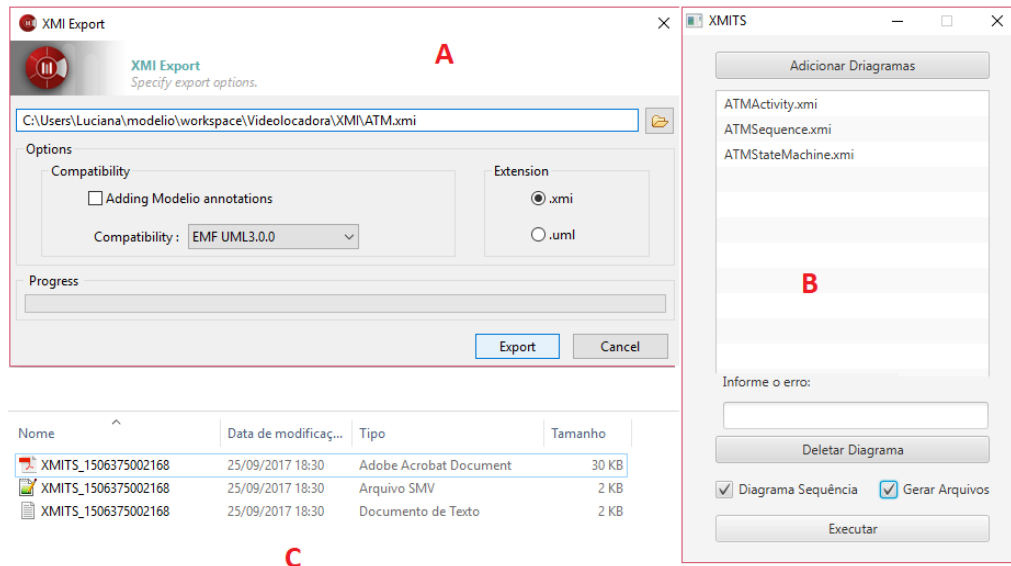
XMI Export

XMI Export
Specify export options.

A

C:\Users\Luciana\modelio\workspace\Videolocadora\XMI\ATM.xmi

Options
Compatibility
Adding Modelio annotations
Compatibility : EMF UML3.0.0
Extension
.xmi
.uml

Progress

Export
Cancel

| Nome | Data de modificaç... | Tipo | Tamanho |
|---|---|---|---|
| XMITS_1506375002168 | 25/09/2017 18:30 | Adobe Acrobat Document | 30 KB |
| XMITS_1506375002168 | 25/09/2017 18:30 | Arquivo SMV | 2 KB |
| XMITS_1506375002168 | 25/09/2017 18:30 | Documento de Texto | 2 KB |

C

XMITS

Adicionar Driagramas

ATMActivity.xmi
ATMSequence.xmi
ATMStateMachine.xmi

B

Informe o erro:

Deletar Diagrama

Diagrama Sequência
Gerar Arquivos

Executar